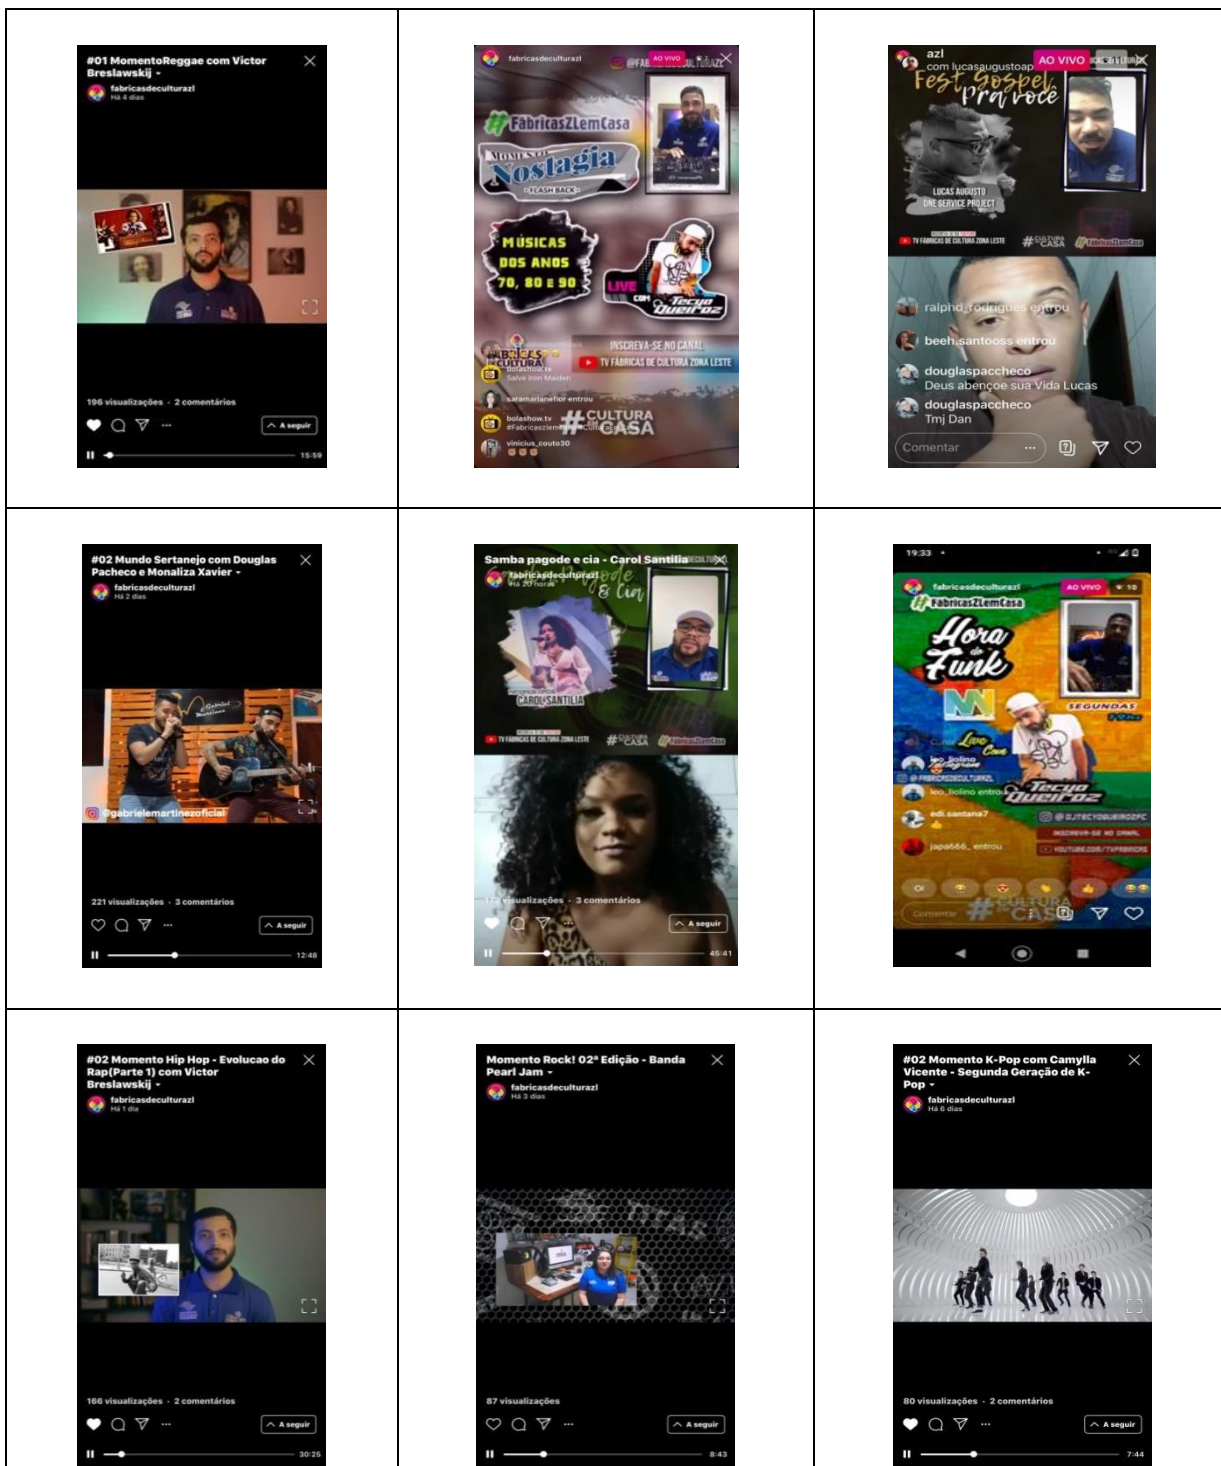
| | | |
|---|---|---|
| #01 MomentoReggae com Victor Breslawskij · fabricasdeculturazl Há 4 dias · 196 visualizações · 2 comentários · A seguir · 15:59 | fabricasdeculturazl · AO VIVO · #FabricasZLemCasa · Momento Nostalgia · FLASH BACK · MÚSICAS DOS ANOS 70, 80 E 90 · LIVE com Tecyo Queiroz · INSCREVA-SE NO CANAL · TV FÁBRICAS DE CULTURA ZONA LESTE · bolashow.tv Salve Iron Maiden · saramarianeflor entrou · bolashow.tv #Fabricaszlem · #CULTURA #CASA · vinicius_couto30 | azl com lucasaugustoap · AO VIVO · Fest Gospel pra você · LUCAS AUGUSTO ONE SERVICE PROJECT · TV FÁBRICAS DE CULTURA ZONA LESTE · #CULTURA #CASA · #FabricasZLemCasa · ralphd_rodrigues entrou · beeh.santooss entrou · douglaspaccheco Deus abençoe sua Vida Lucas · douglaspaccheco Tmj Dan · Comentar |
| #02 Mundo Sertanejo com Douglas Pacheco e Monaliza Xavier · fabricasdeculturazl Há 2 dias · @gabrielemartinezoficial · 221 visualizações · 3 comentários · A seguir · 12:48 | Samba pagode e cia - Carol Santilia · fabricasdeculturazl Há 20 horas · Pagode & Cia · CAROL SANTILIA · TV FÁBRICAS DE CULTURA ZONA LESTE · #CULTURA #CASA · #FabricasZLemCasa · visualizações · 3 comentários · A seguir · 45:41 | 19:33 · fabricasdeculturazl · AO VIVO · 10 · #FabricasZLemCasa · Hora do Funk · SEGUNDAS · Live Com Tecyo Queiroz · leo_bolino · @FABRICASDECULTURAZL · leo_bolino entrou · edi.santana7 · @DJTECYOQUEIROZFC · INSCREVA-SE NO CANAL · YOUTUBE.COM/TVFABRICAS · japa666_ entrou · Comentar · #CULTURA #CASA |
| #02 Momento Hip Hop - Evolucao do Rap(Parte 1) com Victor Breslawskij · fabricasdeculturazl Há 1 dia · 166 visualizações · 2 comentários · A seguir · 30:25 | Momento Rock! 02ª Edição - Banda Pearl Jam · fabricasdeculturazl Há 3 dias · 87 visualizações · A seguir · 8:43 | #02 Momento K-Pop com Camylla Vicente - Segunda Geração de K-Pop · fabricasdeculturazl Há 6 dias · 80 visualizações · 2 comentários · A seguir · 7:44 |